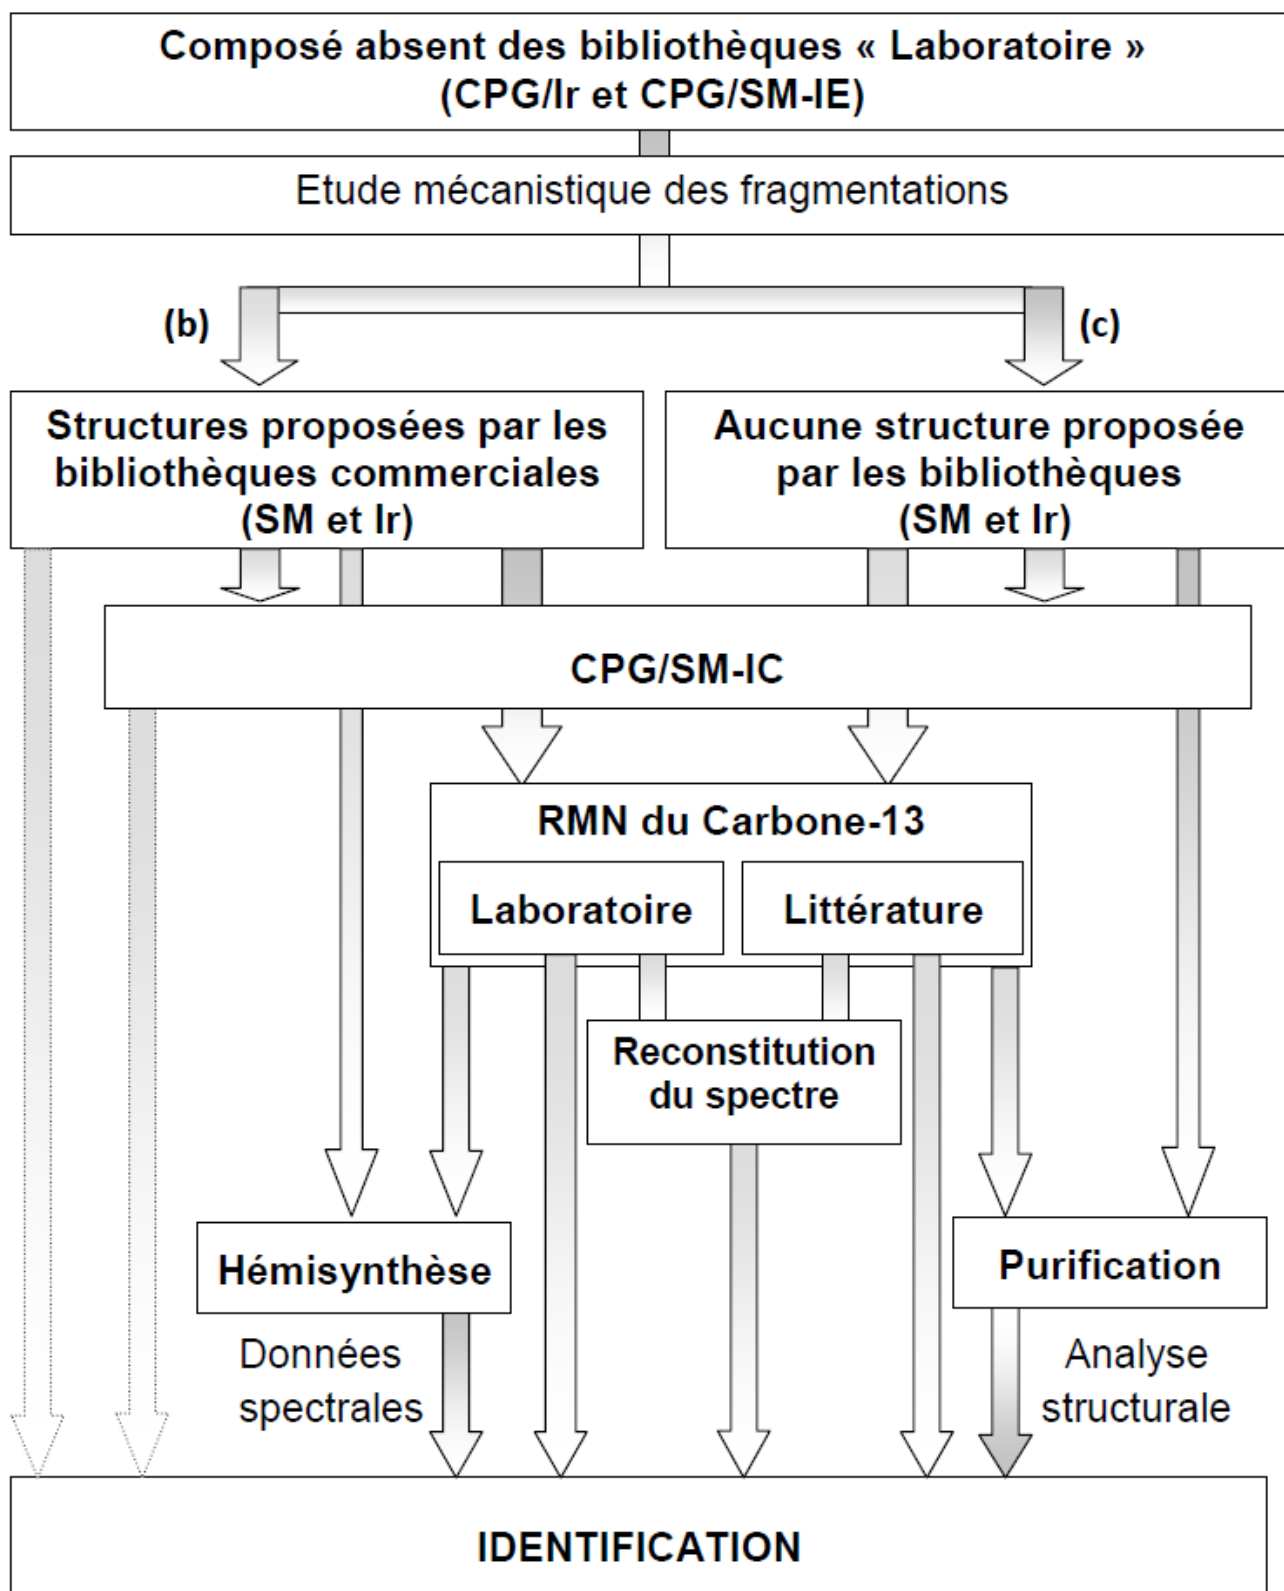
Composé absent des bibliothèques « Laboratoire » (CPG/Ir et CPG/SM-IE)

Etude mécanistique des fragmentations

(b)

(c)

Structures proposées par les bibliothèques commerciales (SM et Ir)

Aucune structure proposée par les bibliothèques (SM et Ir)

CPG/SM-IC

RMN du Carbone-13

Laboratoire

Littérature

Reconstitution du spectre

Hémisynthèse

Purification

Données spectrales

Analyse structurale

IDENTIFICATION